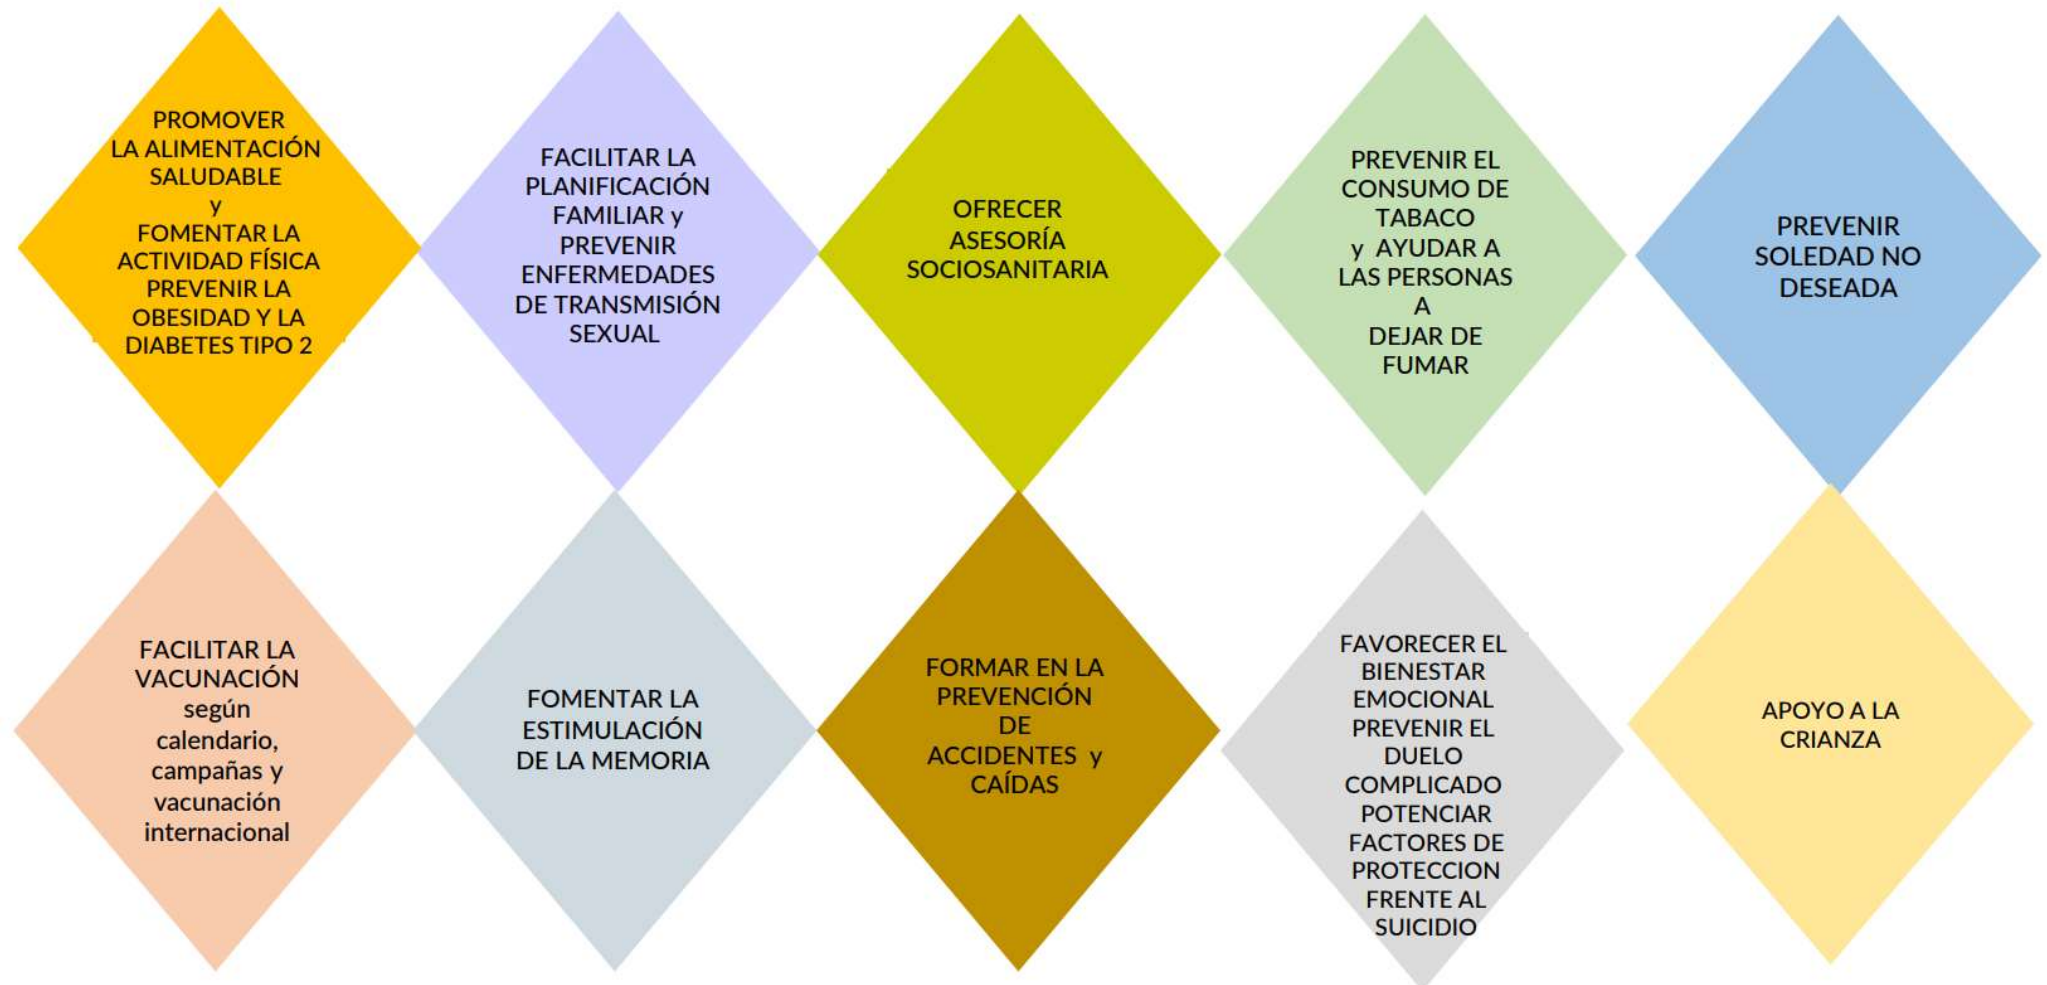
PROMOVER LA ALIMENTACIÓN SALUDABLE y FOMENTAR LA ACTIVIDAD FÍSICA PREVENIR LA OBESIDAD Y LA DIABETES TIPO 2

FACILITAR LA PLANIFICACIÓN FAMILIAR y PREVENIR ENFERMEDADES DE TRANSMISIÓN SEXUAL

OFRECER ASESORÍA SOCIOSANITARIA

PREVENIR EL CONSUMO DE TABACO y AYUDAR A LAS PERSONAS A DEJAR DE FUMAR

PREVENIR SOLEDAD NO DESEADA

FACILITAR LA VACUNACIÓN según calendario, campañas y vacunación internacional

FOMENTAR LA ESTIMULACIÓN DE LA MEMORIA

FORMAR EN LA PREVENCIÓN DE ACCIDENTES y CAÍDAS

FAVORECER EL BIENESTAR EMOCIONAL PREVENIR EL DUELO COMPLICADO POTENCIAR FACTORES DE PROTECCION FRENTE AL SUICIDIO

APOYO A LA CRIANZA